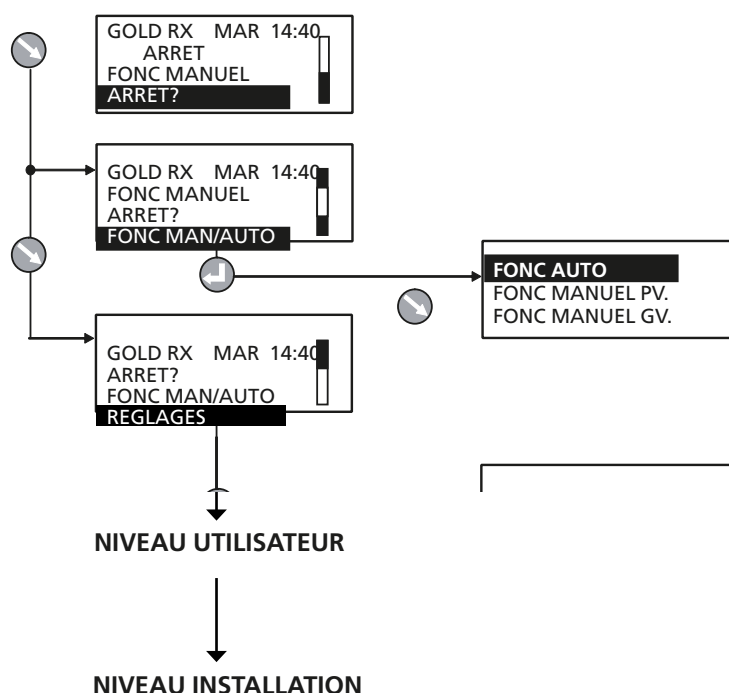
GOLD RX MAR 14:40
ARRET
FONC MANUEL
ARRET?

GOLD RX MAR 14:40
FONC MANUEL
ARRET?
FONC MAN/AUTO

FONC AUTO
FONC MANUEL PV.
FONC MANUEL GV.

GOLD RX MAR 14:40
ARRET?
FONC MAN/AUTO
REGLAGES

NIVEAU UTILISATEUR

NIVEAU INSTALLATION